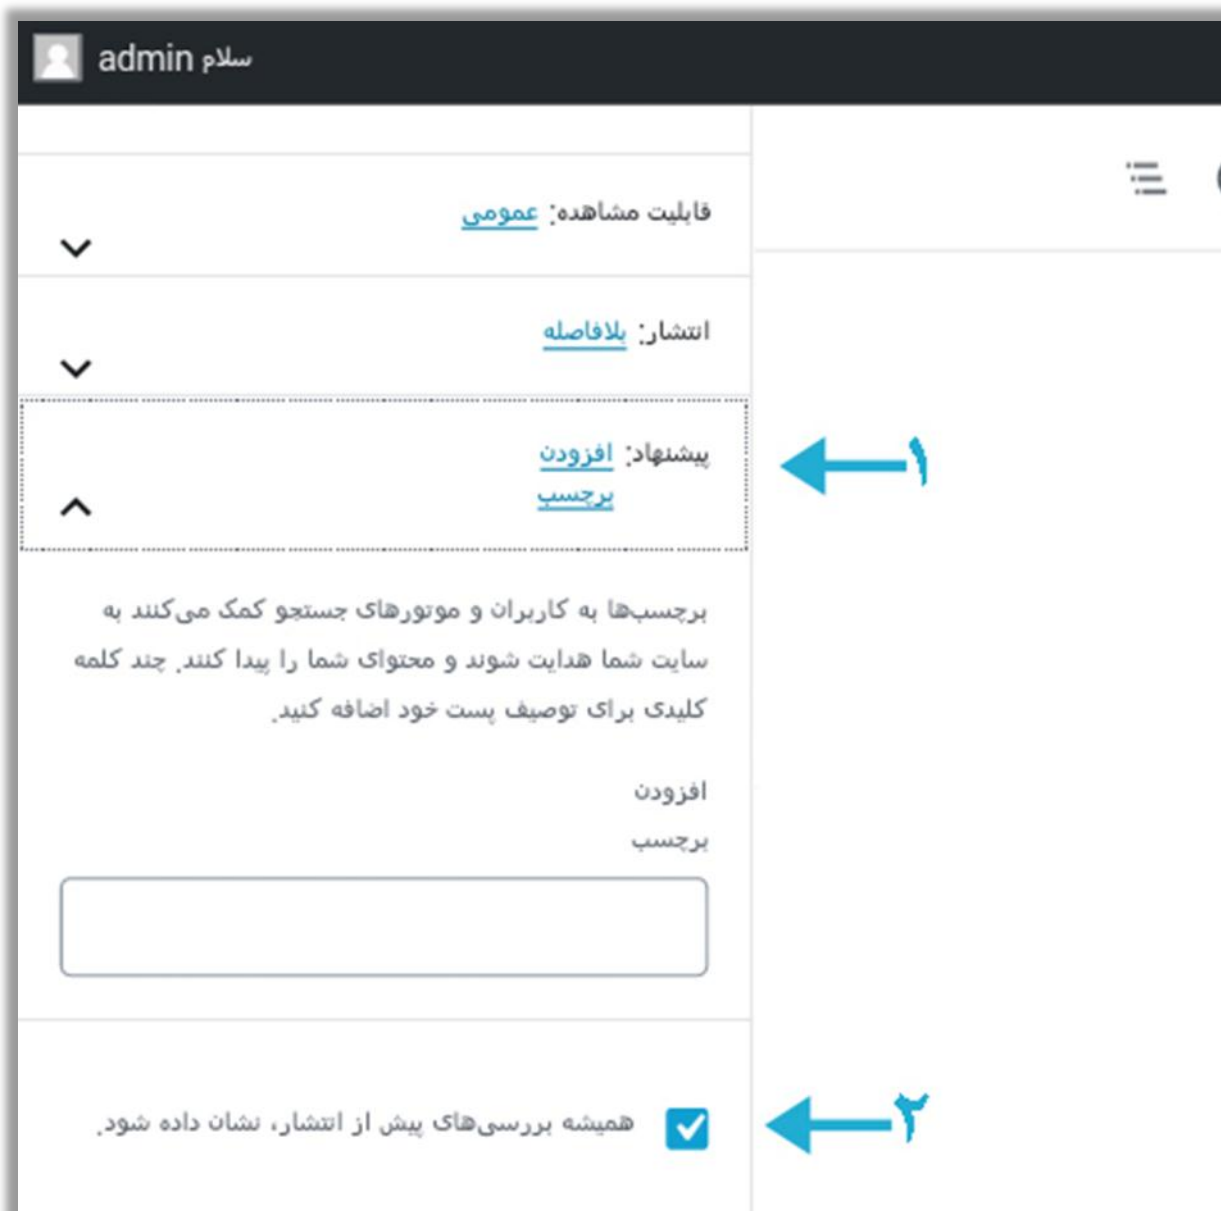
سلام admin

قابلیت مشاهده: عمومی

انتشار: بلافاصله

پیشنهاد: افزودن برچسب

۱

برچسب‌ها به کاربران و موتورهای جستجو کمک می‌کنند به سایت شما هدایت شوند و محتوای شما را پیدا کنند. چند کلمه کلیدی برای توصیف پست خود اضافه کنید.

افزودن برچسب

همیشه بررسی‌های پیش از انتشار، نشان داده شود.

۲